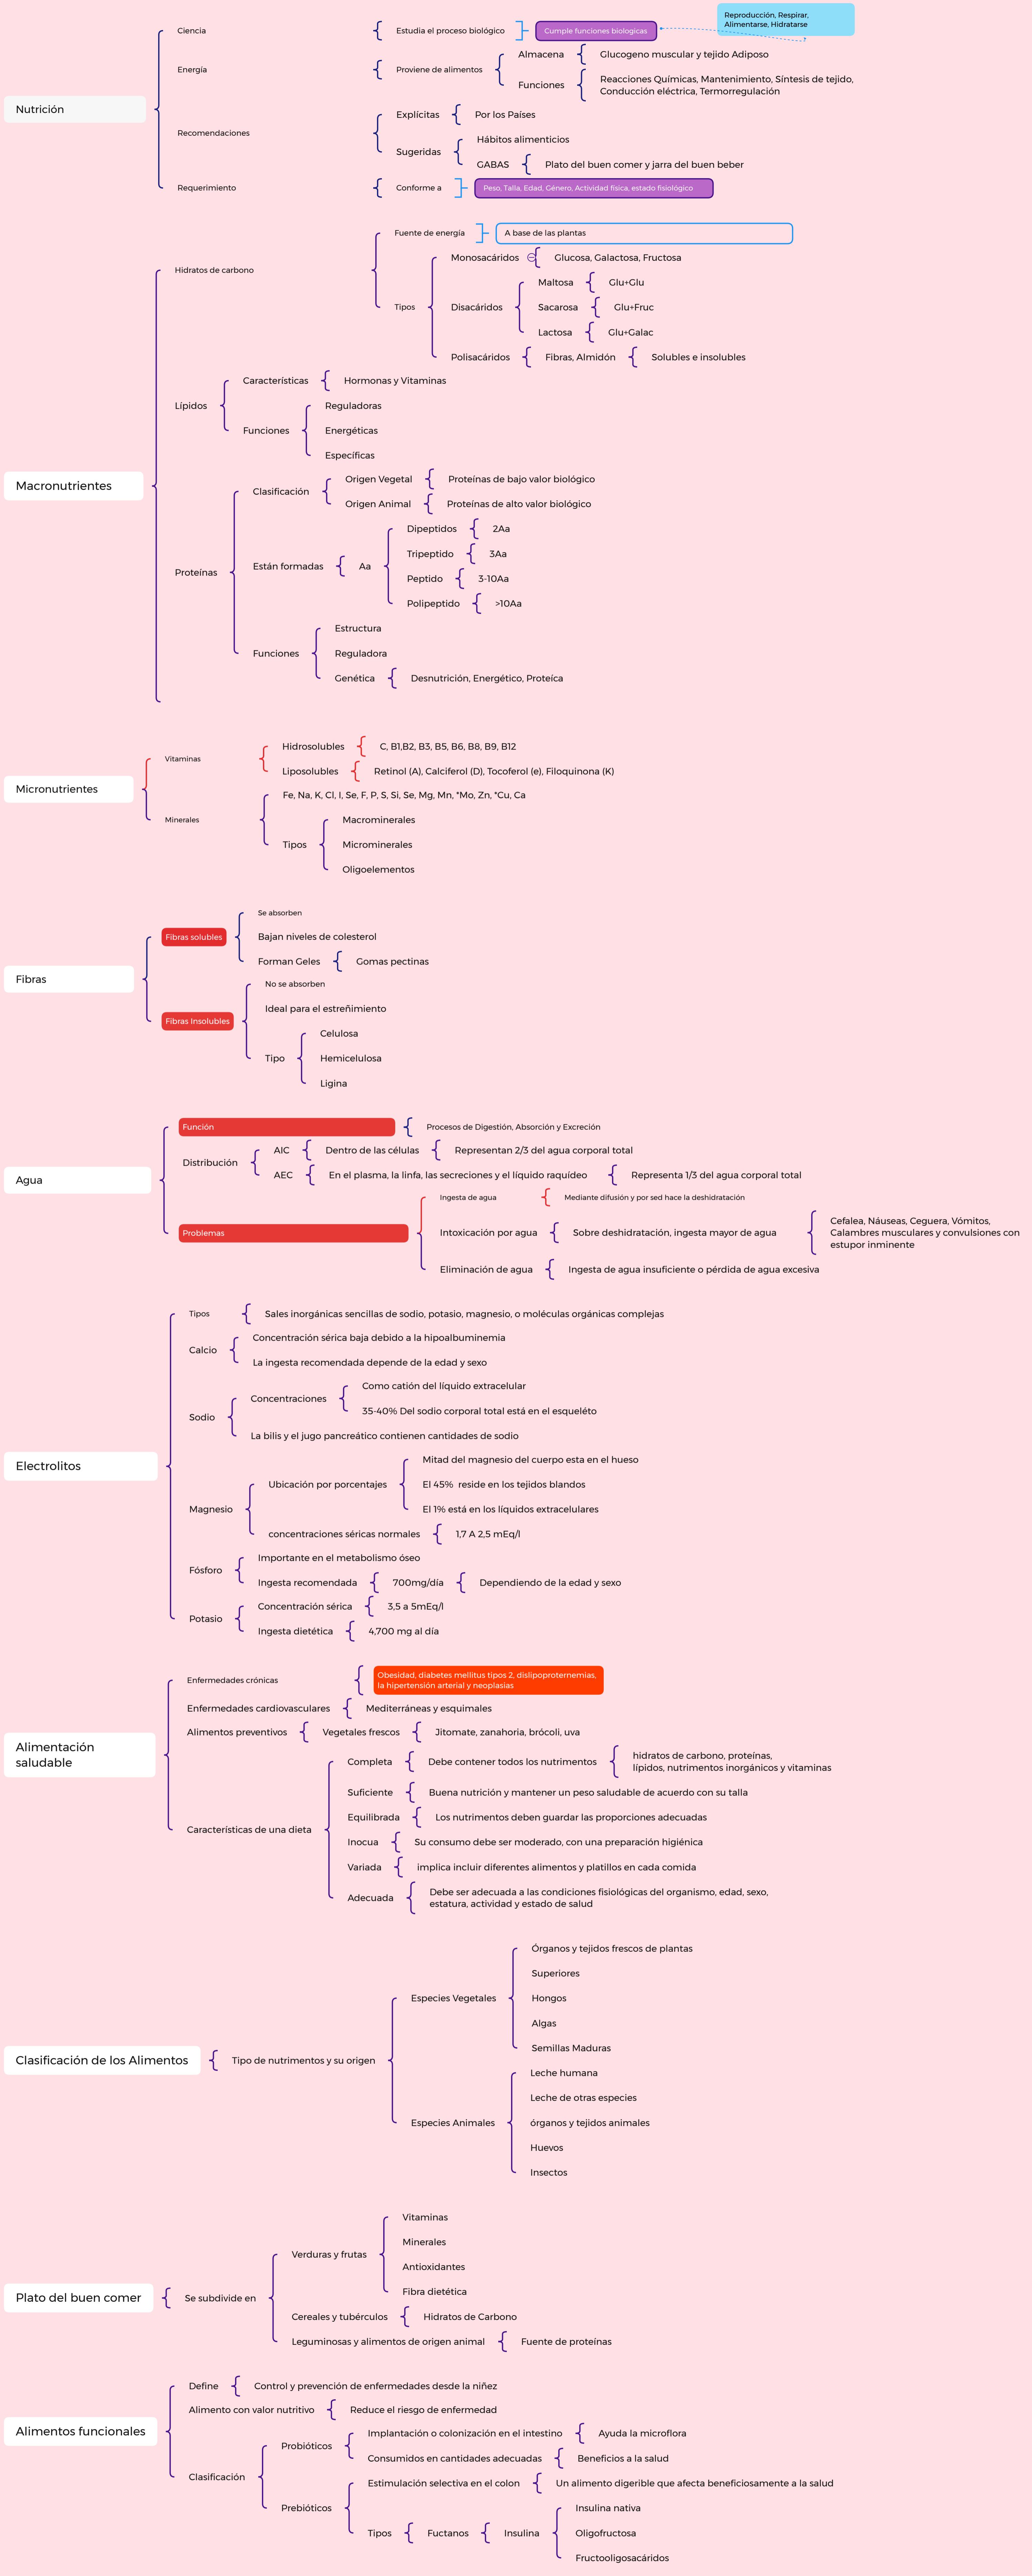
Reproducción, Respirar, Alimentarse, Hidratarse

Nutrición

Ciencia
Estudia el proceso biológico
Cumple funciones biologicas

Energía
Proviene de alimentos
Almacena
Glucogeno muscular y tejido Adiposo
Funciones
Reacciones Químicas, Mantenimiento, Síntesis de tejido, Conducción eléctrica, Termorregulación

Recomendaciones
Explícitas
Por los Países
Sugeridas
Hábitos alimenticios
GABAS
Plato del buen comer y jarra del buen beber

Requerimiento
Conforme a
Peso, Talla, Edad, Género, Actividad física, estado fisiológico

Macronutrentes

Hidratos de carbono
Fuente de energía
A base de las plantas
Tipos
Monosacáridos
Glucosa, Galactosa, Fructosa
Disacáridos
Maltosa
Glu+Glu
Sacarosa
Glu+Fruc
Lactosa
Glu+Galac
Polisacáridos
Fibras, Almidón
Solubles e insolubles

Lípidos
Características
Hormonas y Vitaminas
Funciones
Reguladoras
Energéticas
Específicas

Proteínas
Clasificación
Origen Vegetal
Proteínas de bajo valor biológico
Origen Animal
Proteínas de alto valor biológico
Están formadas
Aa
Dipeptidos
2Aa
Tripeptido
3Aa
Peptido
3-10Aa
Polipeptido
>10Aa
Funciones
Estructura
Reguladora
Genética
Desnutrición, Energético, Proteíca

Micronutrientes

Vitaminas
Hidrosolubles
C, B1,B2, B3, B5, B6, B8, B9, B12
Liposolubles
Retinol (A), Calciferol (D), Tocoferol (e), Filoquinona (K)

Minerales
Fe, Na, K, Cl, I, Se, F, P, S, Si, Se, Mg, Mn, *Mo, Zn, *Cu, Ca
Tipos
Macrominerales
Microminerales
Oligoelementos

Fibras

Fibras solubles
Se absorben
Bajan niveles de colesterol
Forman Geles
Gomas pectinas

Fibras Insolubles
No se absorben
Ideal para el estreñimiento
Tipo
Celulosa
Hemicelulosa
Ligina

Agua

Función
Procesos de Digestión, Absorción y Excreción
Distribución
AIC
Dentro de las células
Representan 2/3 del agua corporal total
AEC
En el plasma, la linfa, las secreciones y el líquido raquídeo
Representa 1/3 del agua corporal total

Problemas
Ingesta de agua
Mediante difusión y por sed hace la deshidratación
Intoxicación por agua
Sobre deshidratación, ingesta mayor de agua
Cefalea, Náuseas, Ceguera, Vómitos, Calambres musculares y convulsiones con estupor inminente
Eliminación de agua
Ingesta de agua insuficiente o pérdida de agua excesiva

Electrolitos

Tipos
Sales inorgánicas sencillas de sodio, potasio, magnesio, o moléculas orgánicas complejas
Calcio
Concentración sérica baja debido a la hipoalbuminemia
La ingesta recomendada depende de la edad y sexo
Sodio
Concentraciones
Como catión del líquido extracelular
35-40% Del sodio corporal total está en el esqueléto
La bilis y el jugo pancreático contienen cantidades de sodio
Magnesio
Ubicación por porcentajes
Mitad del magnesio del cuerpo esta en el hueso
El 45% reside en los tejidos blandos
El 1% está en los líquidos extracelulares
concentraciones séricas normales
1,7 A 2,5 mEq/l
Fósforo
Importante en el metabolismo óseo
Ingesta recomendada
700mg/día
Dependiendo de la edad y sexo
Potasio
Concentración sérica
3,5 a 5mEq/l
Ingesta dietética
4,700 mg al día

Alimentación saludable

Enfermedades crónicas
Obesidad, diabetes mellitus tipos 2, dislipoproternemias, la hipertensión arterial y neoplasias
Enfermedades cardiovasculares
Mediterráneas y esquimales
Alimentos preventivos
Vegetales frescos
Jitomate, zanahoria, brócoli, uva
Características de una dieta
Completa
Debe contener todos los nutrimentos
hidratos de carbono, proteínas, lípidos, nutrimentos inorgánicos y vitaminas
Suficiente
Buena nutrición y mantener un peso saludable de acuerdo con su talla
Equilibrada
Los nutrimentos deben guardar las proporciones adecuadas
Inocua
Su consumo debe ser moderado, con una preparación higiénica
Variada
implica incluir diferentes alimentos y platillos en cada comida
Adecuada
Debe ser adecuada a las condiciones fisiológicas del organismo, edad, sexo, estatura, actividad y estado de salud

Clasificación de los Alimentos
Tipo de nutrimentos y su origen
Especies Vegetales
Órganos y tejidos frescos de plantas
Superiores
Hongos
Algas
Semillas Maduras
Especies Animales
Leche humana
Leche de otras especies
órganos y tejidos animales
Huevos
Insectos

Plato del buen comer
Se subdivide en
Verduras y frutas
Vitaminas
Minerales
Antioxidantes
Fibra dietética
Cereales y tubérculos
Hidratos de Carbono
Leguminosas y alimentos de origen animal
Fuente de proteínas

Alimentos funcionales
Define
Control y prevención de enfermedades desde la niñez
Alimento con valor nutritivo
Reduce el riesgo de enfermedad
Clasificación
Probióticos
Implantación o colonización en el intestino
Ayuda la microflora
Consumidos en cantidades adecuadas
Beneficios a la salud
Prebióticos
Estimulación selectiva en el colon
Un alimento digerible que afecta beneficiosamente a la salud
Tipos
Fuctanos
Insulina
Insulina nativa
Oligofructosa
Fructooligosacáridos